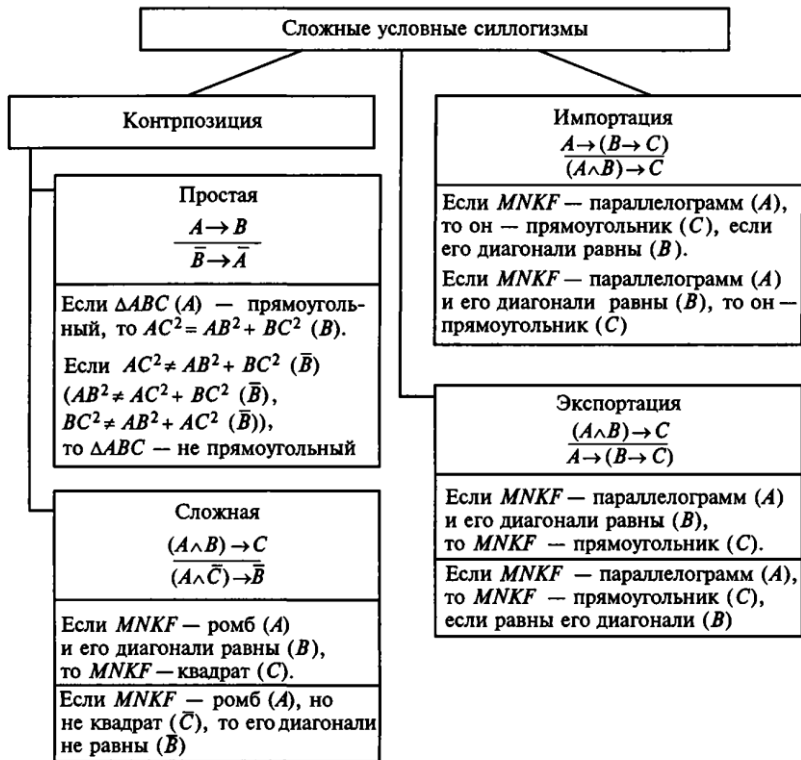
Сложные условные силлогизмы

Контрпозиция

Простая
$\frac{A \to B}{\bar{B} \to \bar{A}}$

Если $\Delta ABC$ ($A$) — прямоугольный, то $AC^2 = AB^2 + BC^2$ ($B$).

Если $AC^2 \neq AB^2 + BC^2$ ($\bar{B}$) ($AB^2 \neq AC^2 + BC^2$ ($\bar{B}$), $BC^2 \neq AB^2 + AC^2$ ($\bar{B}$)), то $\Delta ABC$ — не прямоугольный

Сложная
$\frac{(A \wedge B) \to C}{(A \wedge \bar{C}) \to \bar{B}}$

Если $MNKF$ — ромб ($A$) и его диагонали равны ($B$), то $MNKF$ — квадрат ($C$).

Если $MNKF$ — ромб ($A$), но не квадрат ($\bar{C}$), то его диагонали не равны ($\bar{B}$)

Импортация
$\frac{A \to (B \to C)}{(A \wedge B) \to C}$

Если $MNKF$ — параллелограмм ($A$), то он — прямоугольник ($C$), если его диагонали равны ($B$).

Если $MNKF$ — параллелограмм ($A$) и его диагонали равны ($B$), то он — прямоугольник ($C$)

Экспортация
$\frac{(A \wedge B) \to C}{A \to (B \to C)}$

Если $MNKF$ — параллелограмм ($A$) и его диагонали равны ($B$), то $MNKF$ — прямоугольник ($C$).

Если $MNKF$ — параллелограмм ($A$), то $MNKF$ — прямоугольник ($C$), если равны его диагонали ($B$)